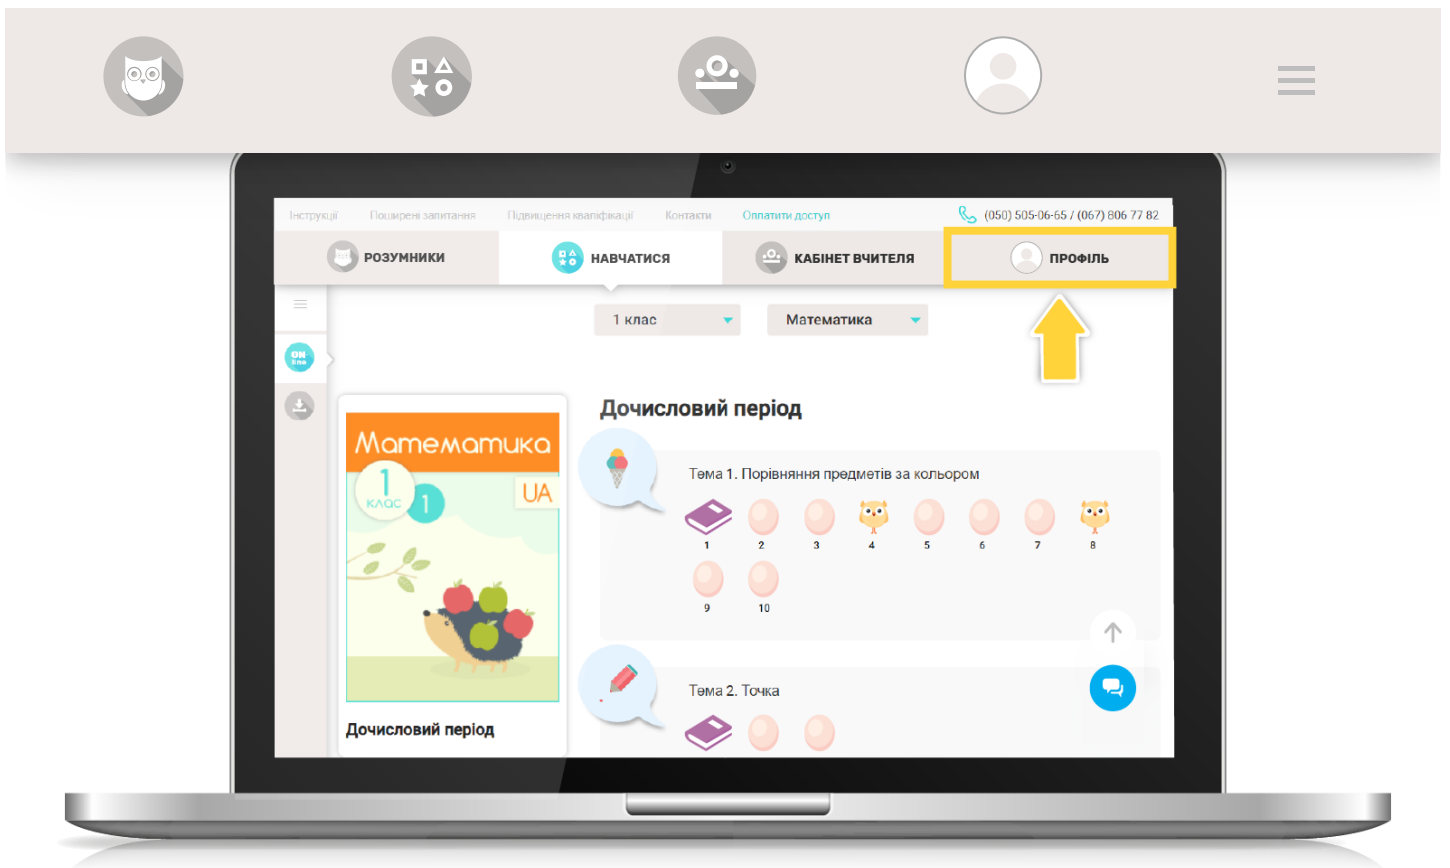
Інструкції Поширені запитання Підвищення кваліфікації Контакти Оплатити доступ (050) 505-06-65 / (067) 806 77 82

РОЗУМНИКИ НАВЧАТИСЯ КАБІНЕТ ВЧИТЕЛЯ ПРОФІЛЬ

1 клас Математика

ON line

Математика 1 клас 1 UA

Дочисловий період

Дочисловий період

Тема 1. Порівняння предметів за кольором

1 2 3 4 5 6 7 8 9 10

Тема 2. Точка